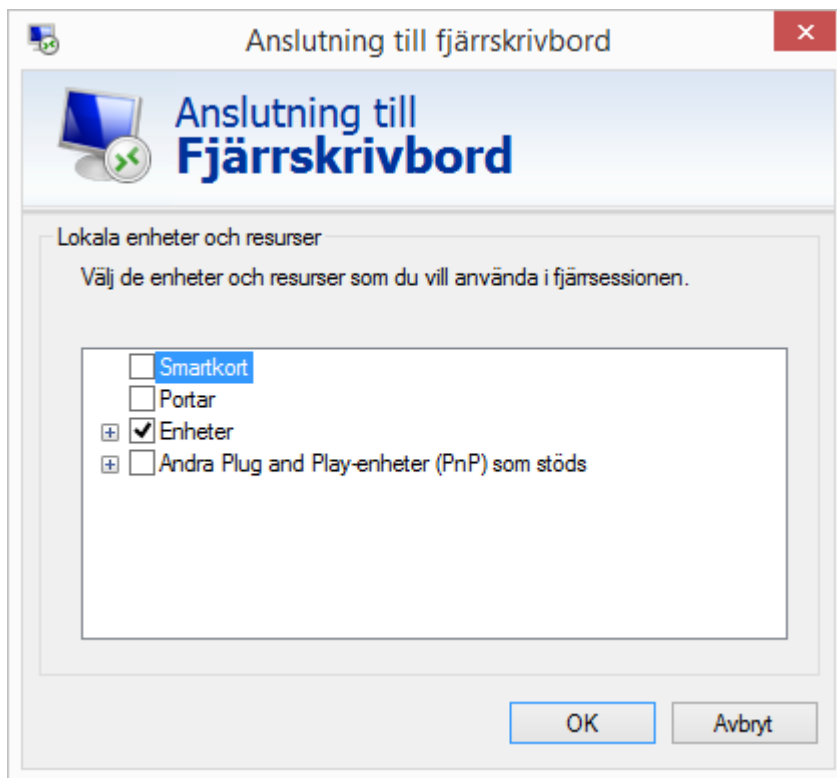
Anslutning till fjärrskrivbord

Anslutning till
Fjärrskrivbord

Lokala enheter och resurser

Välj de enheter och resurser som du vill använda i fjärrsessionen.

Smartkort
Portar
Enheter
Andra Plug and Play-enheter (PnP) som stöds

OK
Avbryt